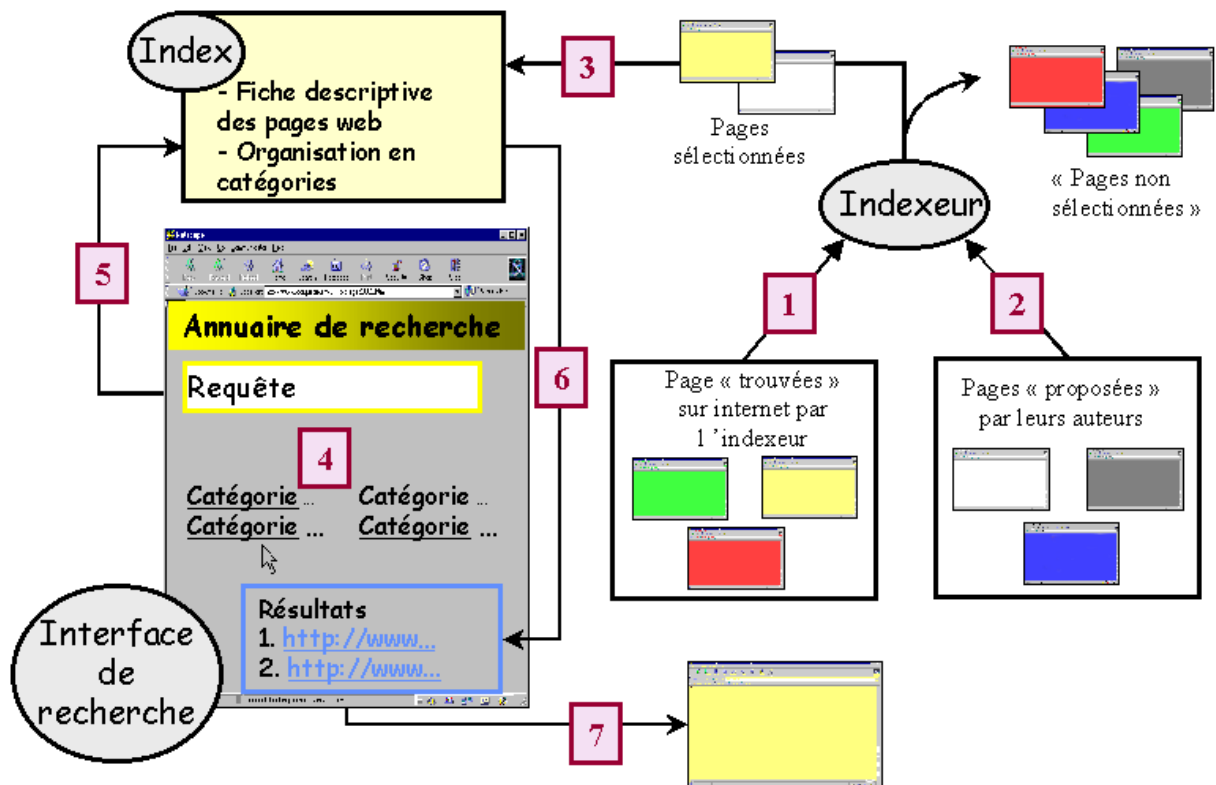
Index

- Fiche descriptive des pages web
- Organisation en catégories

3

Pages sélectionnées

« Pages non sélectionnées »

Indexeur

5

Annuaire de recherche

Requête

6

4

Catégorie ... Catégorie ...
Catégorie ... Catégorie ...

1

2

Page « trouvées » sur internet par l 'indexeur

Pages « proposées » par leurs auteurs

Interface de recherche

Résultats
1. http://www...
2. http://www...

7